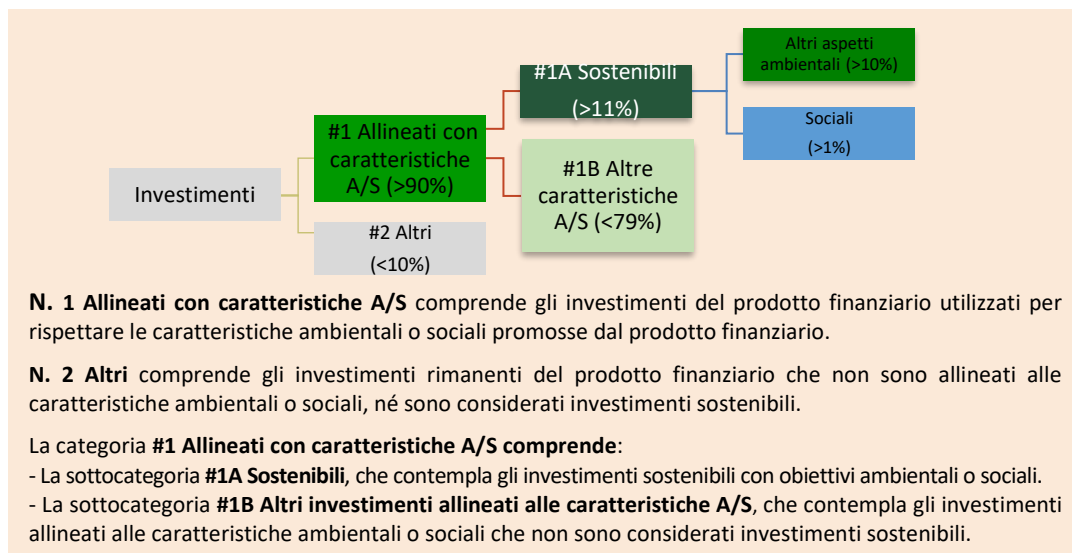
Investimenti

#1 Allineati con caratteristiche A/S (>90%)

#2 Altri (<10%)

#1A Sostenibili (>11%)

#1B Altre caratteristiche A/S (<79%)

Altri aspetti ambientali (>10%)

Sociali (>1%)

**N. 1 Allineati con caratteristiche A/S** comprende gli investimenti del prodotto finanziario utilizzati per rispettare le caratteristiche ambientali o sociali promosse dal prodotto finanziario.

**N. 2 Altri** comprende gli investimenti rimanenti del prodotto finanziario che non sono allineati alle caratteristiche ambientali o sociali, né sono considerati investimenti sostenibili.

La categoria **#1 Allineati con caratteristiche A/S comprende**:
- La sottocategoria **#1A Sostenibili**, che contempla gli investimenti sostenibili con obiettivi ambientali o sociali.
- La sottocategoria **#1B Altri investimenti allineati alle caratteristiche A/S**, che contempla gli investimenti allineati alle caratteristiche ambientali o sociali che non sono considerati investimenti sostenibili.